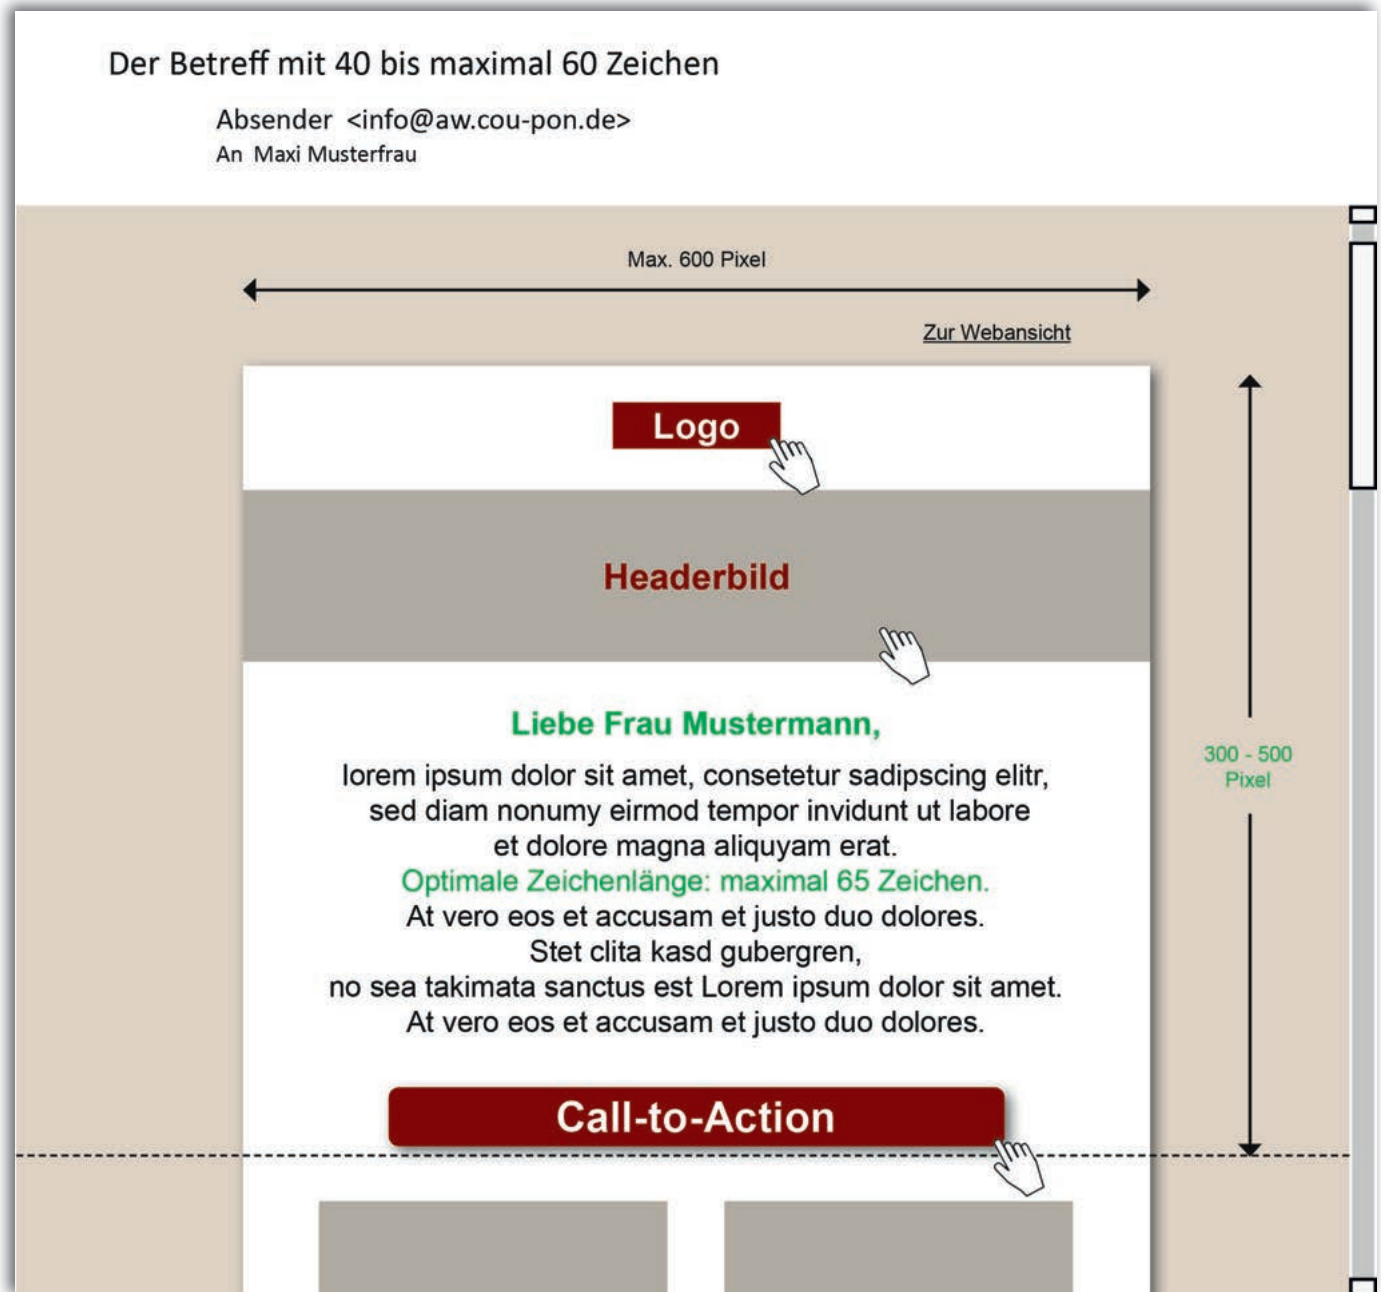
Der Betreff mit 40 bis maximal 60 Zeichen

Absender <info@aw.cou-pon.de>
An Maxi Musterfrau

Max. 600 Pixel

Zur Webansicht

Logo

Headerbild

300 - 500 Pixel

Liebe Frau Mustermann,

lorem ipsum dolor sit amet, consetetur sadipscing elitr, sed diam nonumy eirmod tempor invidunt ut labore et dolore magna aliquyam erat.
Optimale Zeichenlänge: maximal 65 Zeichen.
At vero eos et accusam et justo duo dolores.
Stet clita kasd gubergren,
no sea takimata sanctus est Lorem ipsum dolor sit amet.
At vero eos et accusam et justo duo dolores.

Call-to-Action